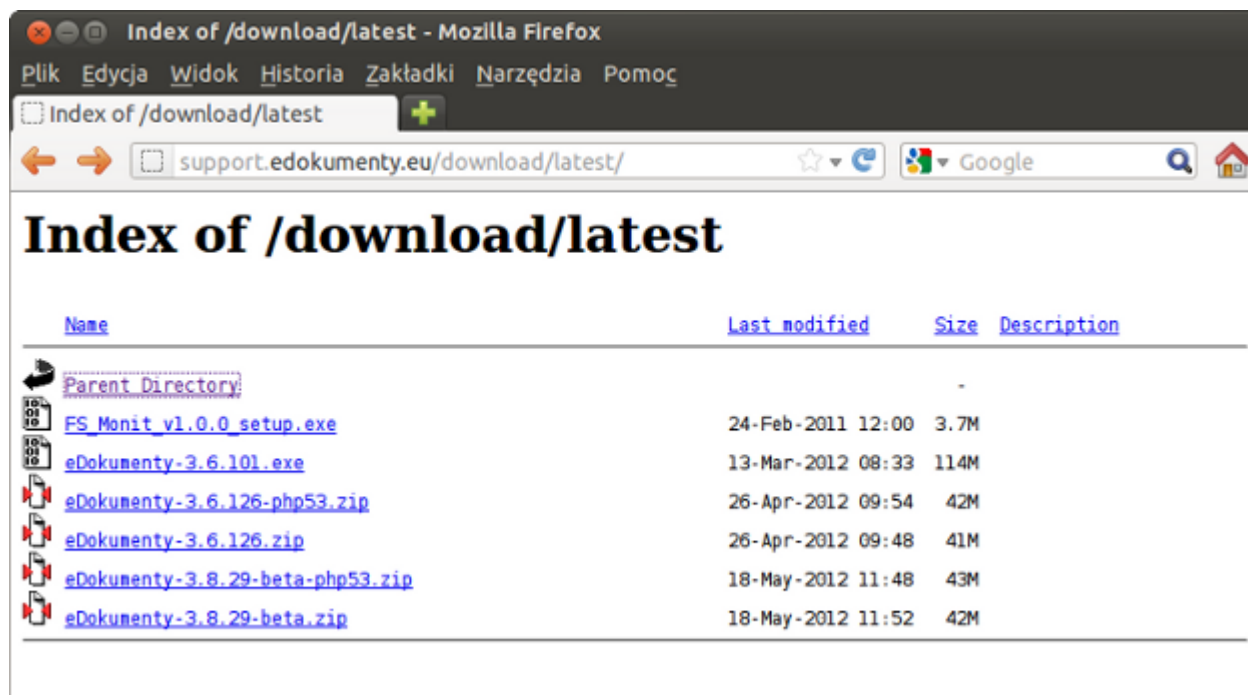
Index of /download/latest - Mozilla Firefox

Plik Edycja Widok Historia Zakładki Narzędzia Pomoc

Index of /download/latest

support.edokumenty.eu/download/latest/

Google

# Index of /download/latest

| Name | Last modified | Size | Description |
|---|---|---|---|
| Parent Directory | | - | |
| FS_Monit_v1.0.0_setup.exe | 24-Feb-2011 12:00 | 3.7M | |
| eDokumenty-3.6.101.exe | 13-Mar-2012 08:33 | 114M | |
| eDokumenty-3.6.126-php53.zip | 26-Apr-2012 09:54 | 42M | |
| eDokumenty-3.6.126.zip | 26-Apr-2012 09:48 | 41M | |
| eDokumenty-3.8.29-beta-php53.zip | 18-May-2012 11:48 | 43M | |
| eDokumenty-3.8.29-beta.zip | 18-May-2012 11:52 | 42M | |